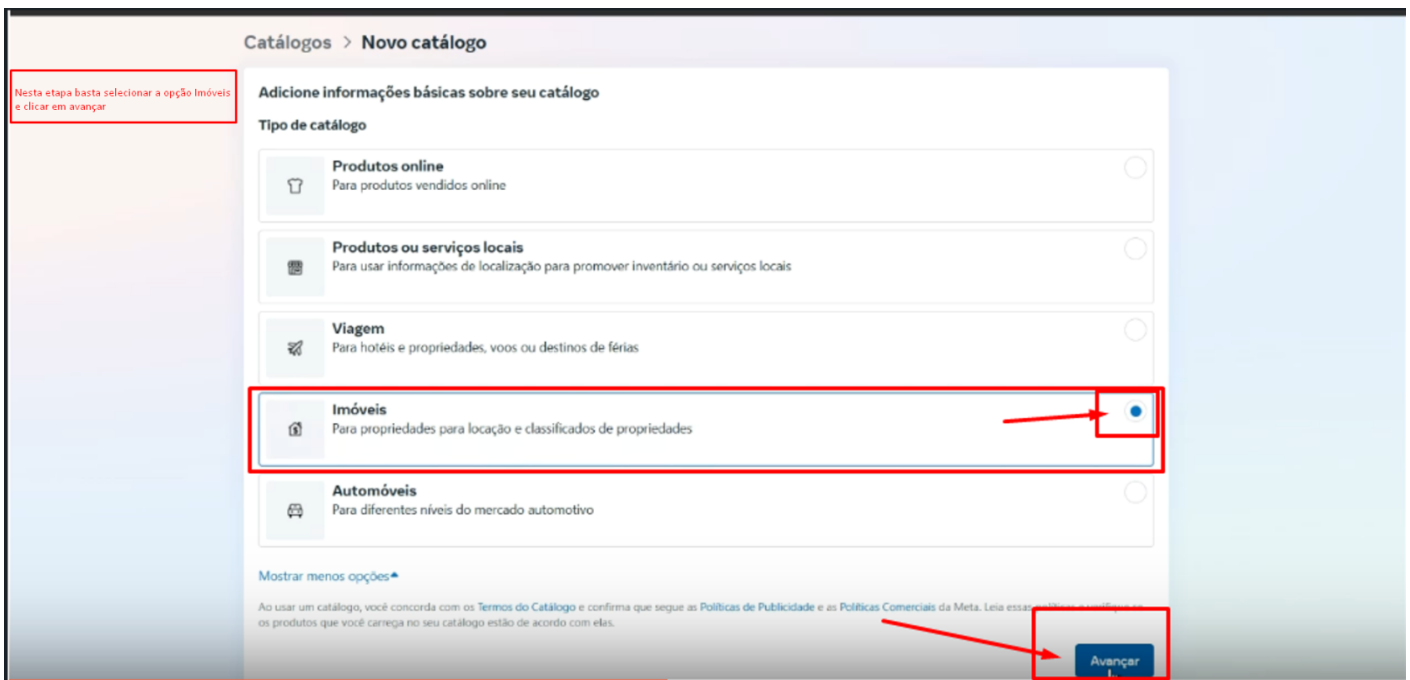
Catálogos > Novo catálogo

Nesta etapa basta selecionar a opção Imóveis e clicar em avançar

Adicione informações básicas sobre seu catálogo

Tipo de catálogo

Produtos online
Para produtos vendidos online

Produtos ou serviços locais
Para usar informações de localização para promover inventário ou serviços locais

Viagem
Para hotéis e propriedades, voos ou destinos de férias

Imóveis
Para propriedades para locação e classificados de propriedades

Automóveis
Para diferentes níveis do mercado automotivo

Mostrar menos opções

Ao usar um catálogo, você concorda com os Termos do Catálogo e confirma que segue as Políticas de Publicidade e as Políticas Comerciais da Meta. Leia essas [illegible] os produtos que você carrega no seu catálogo estão de acordo com elas.

Avançar